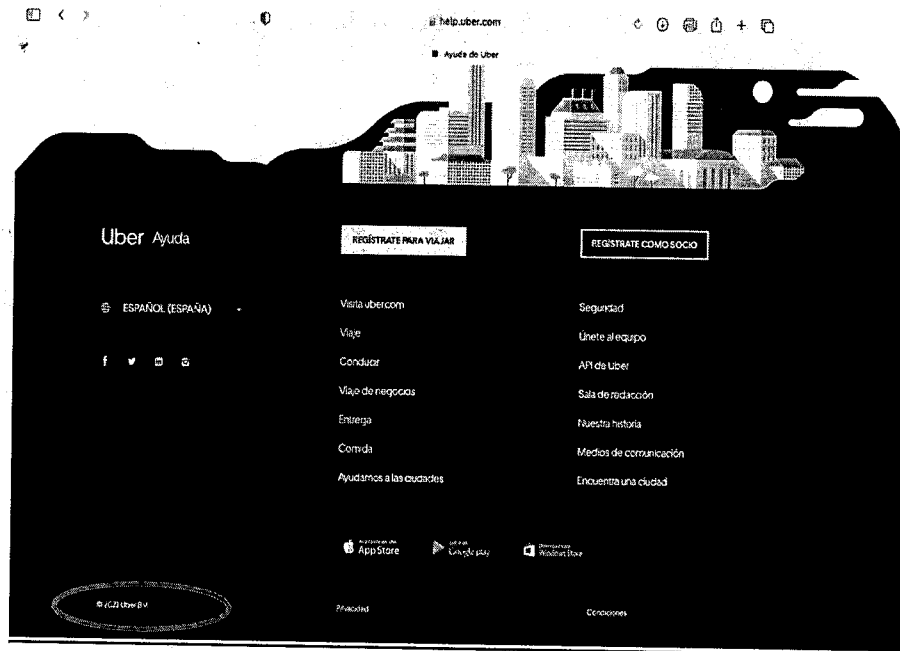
help.uber.com

Ayuda de Uber

Uber Ayuda

REGÍSTRATE PARA VIAJAR

REGÍSTRATE COMO SOCIO

ESPAÑOL (ESPAÑA)

Visita uber.com

Viaje

Conducir

Viaje de negocios

Entrega

Comida

Ayudamos a las ciudades

Seguridad

Únete al equipo

API de Uber

Sala de redacción

Nuestra historia

Medios de comunicación

Encuentra una ciudad

App Store

Google play

Windows Store

© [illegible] Uber B.V.

Privacidad

Condiciones